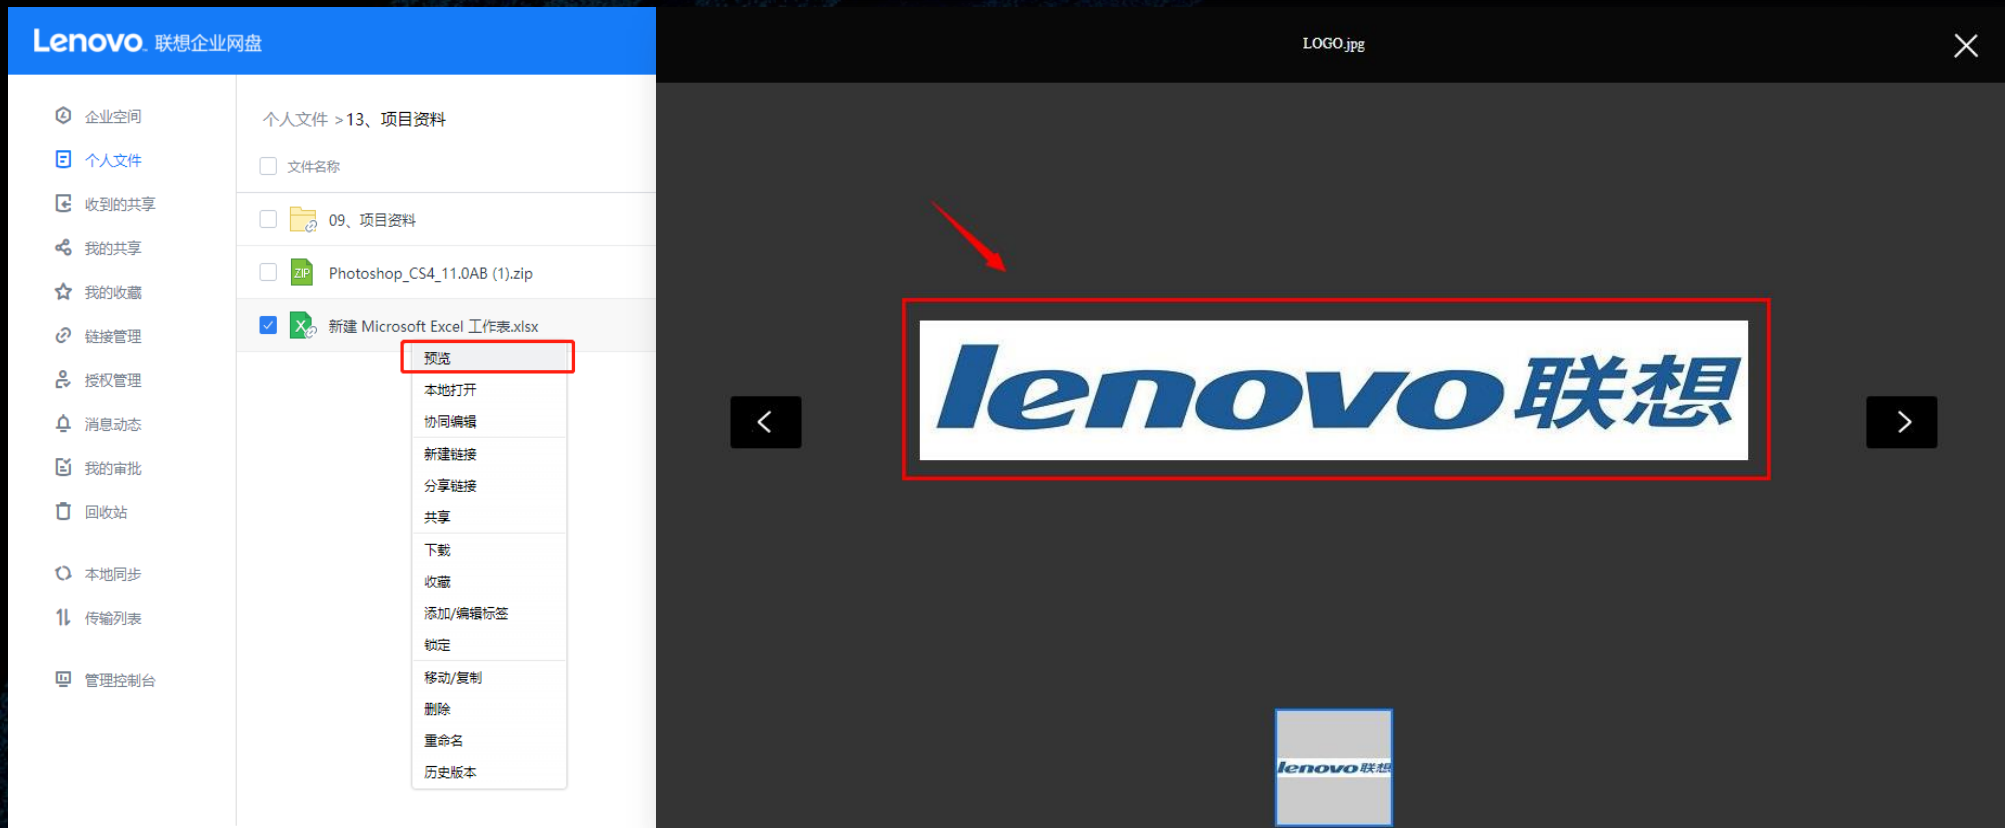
Lenovo 联想企业网盘

企业空间
个人文件
收到的共享
我的共享
我的收藏
链接管理
授权管理
消息动态
我的审批
回收站
本地同步
传输列表
管理控制台

个人文件 > 13、项目资料

文件名称
09、项目资料
Photoshop_CS4_11.0AB (1).zip
新建 Microsoft Excel 工作表.xlsx

预览
本地打开
协同编辑
新建链接
分享链接
共享
下载
收藏
添加/编辑标签
锁定
移动/复制
删除
重命名
历史版本

LOGO.jpg

lenovo 联想

lenovo 联想